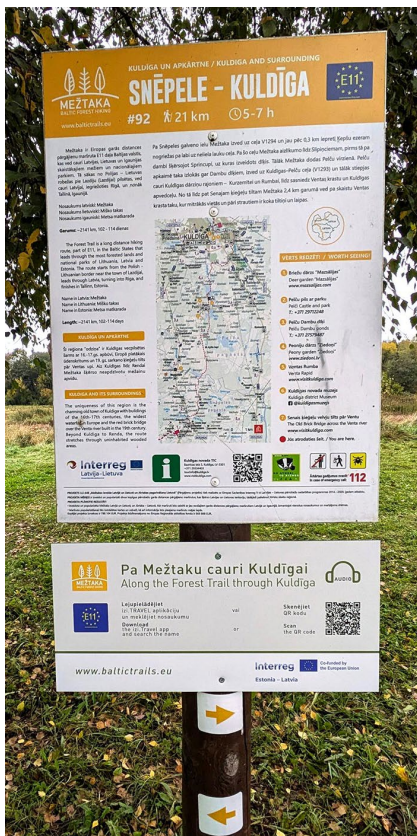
MEŽTAKA
BALTIC FOREST HIKING
www.baltictrails.eu

KULDĪGA UN APKĀRTNE / KULDIGA AND SURROUNDING
SNĒPELE - KULDĪGA
#92 21 km 5-7 h
E11

Mežtaka ir Eiropas garās distances pārgājienu maršruta E11 daļa Baltijas valstīs, kas ved caur Latviju, Lietuvas un Igaunijas skaistākajiem mežiem un nacionālajiem parkiem. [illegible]

Nosaukums latviski: Mežtaka
Nosaukums lietuviski: Miško takas
Nosaukums igauniski: Metsa matkarada

Garums: ~2141 km, 102 - 114 dienas

The Forest Trail is a long distance hiking route, part of E11, in the Baltic States that leads through the most forested lands and national parks of Lithuania, Latvia and Estonia. The route starts from the Polish-Lithuanian border near the town of Lazdijai, leads through Latvia, turning into Riga, and finishes in Tallinn, Estonia.

Name in Latvian: Mežtaka
Name in Lithuanian: Miško takas
Name in Estonian: Metsa matkarada

Length: ~2141 km, 102-114 days

KULDĪGA UN APKĀRTNE

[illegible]

KULDIGA AND ITS SURROUNDINGS

The uniqueness of this region is the charming old town of Kuldiga with buildings of the 16th-17th centuries, the widest waterfall in Europe and the red brick bridge over the Venta river built in the 19th century. Beyond Kuldiga to Renda, the route stretches through uninhabited wooded areas.

Pa Snēpeles galveno ielu Mežtaka izved uz ceļa V1294 un jau pēc 0,3 km iegriež Ķepīšu ezeram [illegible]

VĒRTS REDZĒT / WORTH SEEING

Briežu dārzs "Mazzaļājiņi" / Deer garden "Mazzaļājiņi"
www.mazzalajini.com

Pelču pils ar parku / Pelči Castle and park
T. +371 29713248

Pelču Dambu dīķi / Pelču Dambji ponds
T. +371 27579441

Pasaku dārzs "Dzeloņi" / Peony garden "Dzeloņi"
www.dzelonis.lv

Ventas Rumba / Venta Rapid
www.visitkuldiga.com

Kuldīgas novada muzejs / Kuldiga district Museum
@kuldigasmuzejs

Senais ķieģeļu velvju tilts pār Ventu / The Old Brick Bridge across the Venta river
www.visitkuldiga.com

Jūs atrodaties šeit. / You are here.

112

Interreg Latvija–Lietuva
Kuldīgas novada TIC
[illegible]

Pa Mežtaku cauri Kuldīgai
Along the Forest Trail through Kuldīga
AUDIO
E11
Latvija - Igaunija
Lejupielādējiet lietotni "TRAVEL" aplikāciju un meklējiet nosaukumu
vai
Skenējiet QR kodu
Download the in Travel app and search the name
or
Scan the QR code
www.baltictrails.eu
Interreg Estonia - Latvia
Co-funded by the European Union